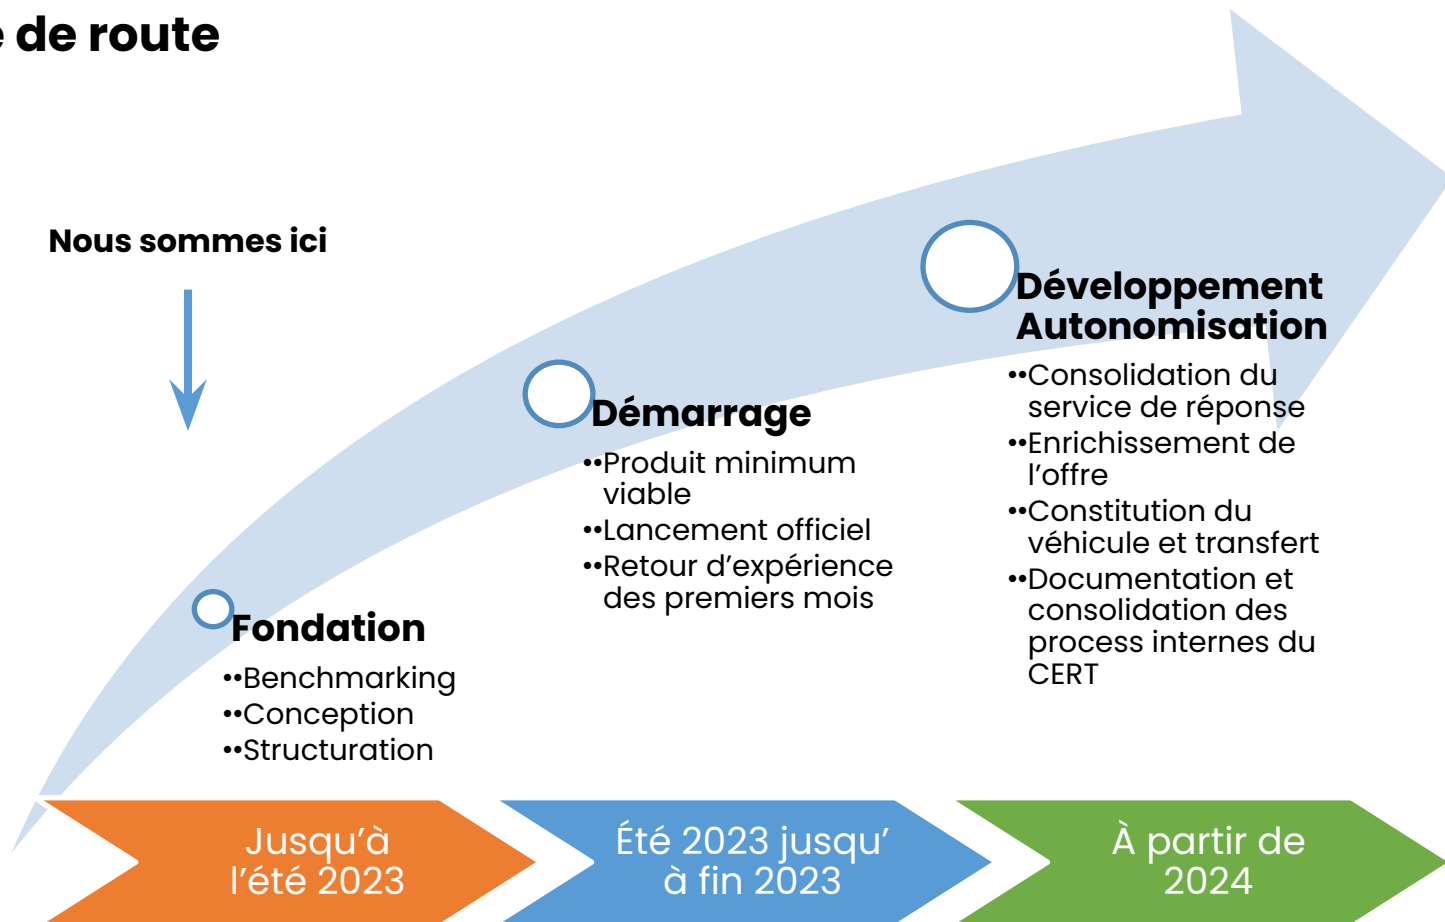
e de route

Nous sommes ici

Fondation
••Benchmarking
••Conception
••Structuration

Démarrage
••Produit minimum viable
••Lancement officiel
••Retour d'expérience des premiers mois

Développement Autonomisation
••Consolidation du service de réponse
••Enrichissement de l'offre
••Constitution du véhicule et transfert
••Documentation et consolidation des process internes du CERT

Jusqu'à l'été 2023

Été 2023 jusqu' à fin 2023

À partir de 2024